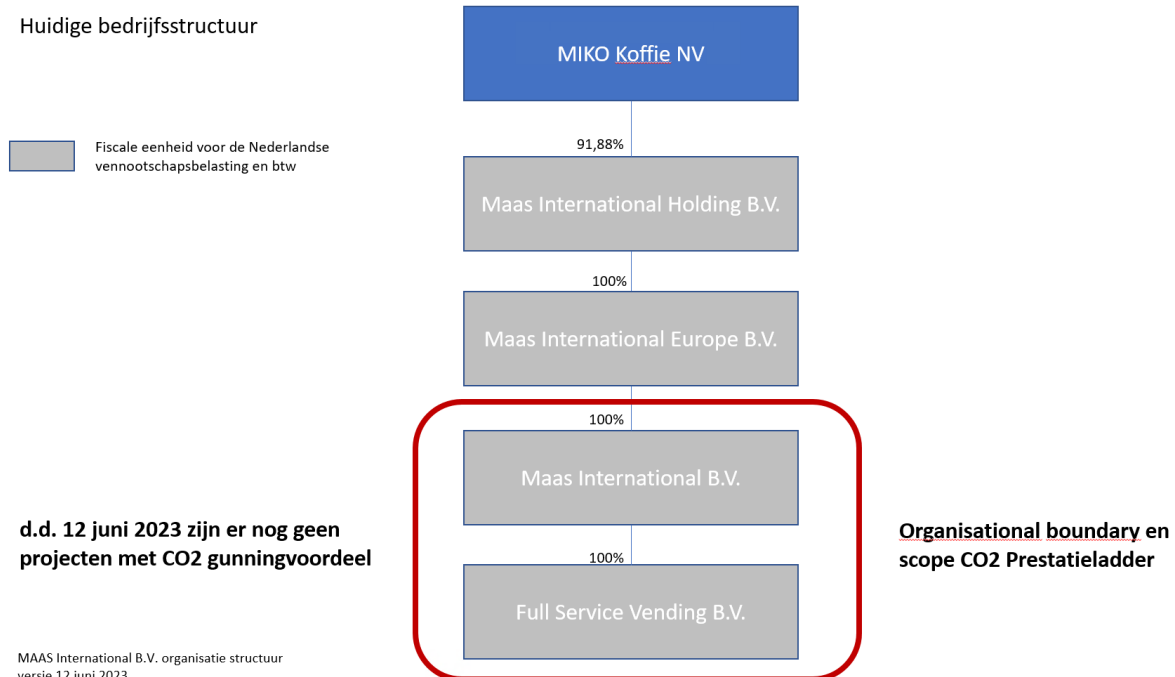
Huidige bedrijfsstructuur

Fiscale eenheid voor de Nederlandse vennootschapsbelasting en btw

MIKO Koffie NV

91,88%

Maas International Holding B.V.

100%

Maas International Europe B.V.

100%

Maas International B.V.

100%

Full Service Vending B.V.

d.d. 12 juni 2023 zijn er nog geen projecten met CO2 gunningvoordeel

Organisational boundary en scope CO2 Prestatieladder

MAAS International B.V. organisatie structuur
versie 12 juni 2023